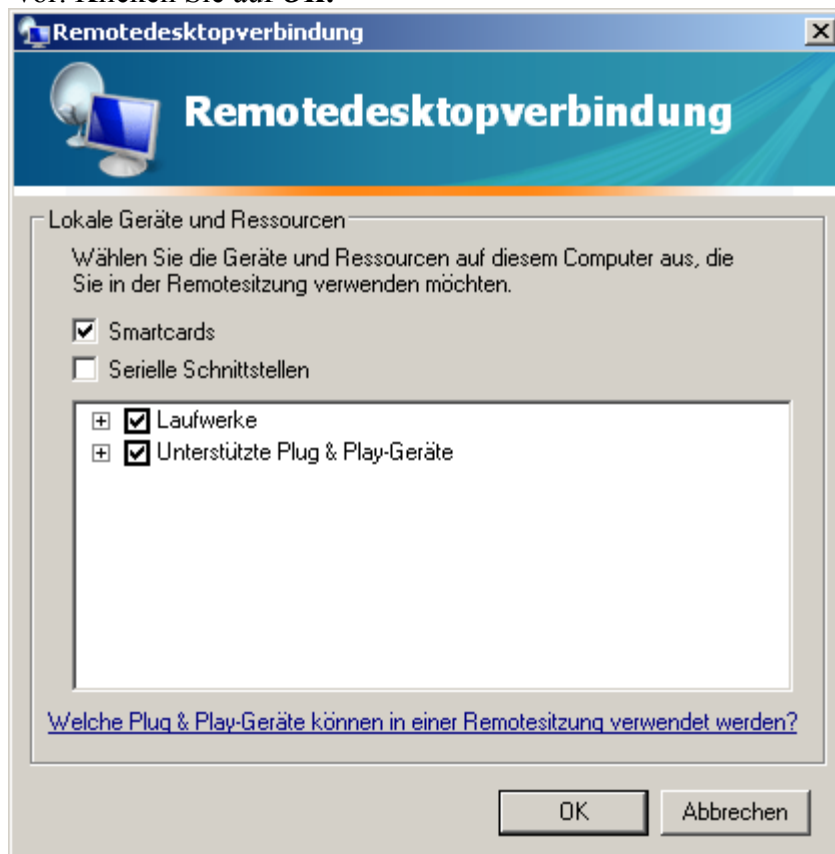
vor. Klicken Sie auf OK.

Remotedesktopverbindung

Remotedesktopverbindung

Lokale Geräte und Ressourcen

Wählen Sie die Geräte und Ressourcen auf diesem Computer aus, die Sie in der Remotesitzung verwenden möchten.

Smartcards

Serielle Schnittstellen

Laufwerke

Unterstützte Plug & Play-Geräte

Welche Plug & Play-Geräte können in einer Remotesitzung verwendet werden?

OK

Abbrechen